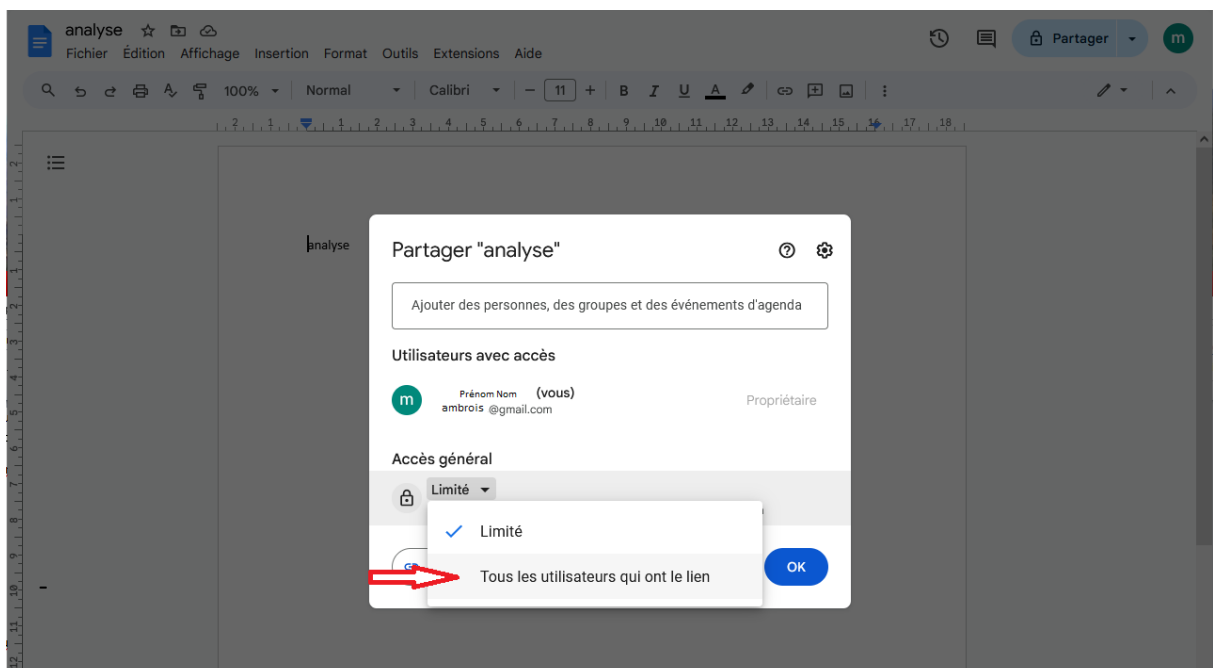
analyse

Fichier Édition Affichage Insertion Format Outils Extensions Aide

Partager

m

100% Normal Calibri 11

analyse

Partager "analyse"

Ajouter des personnes, des groupes et des événements d'agenda

Utilisateurs avec accès

m

Prénom Nom (vous)
ambrois @gmail.com

Propriétaire

Accès général

Limité

Limité

Tous les utilisateurs qui ont le lien

OK